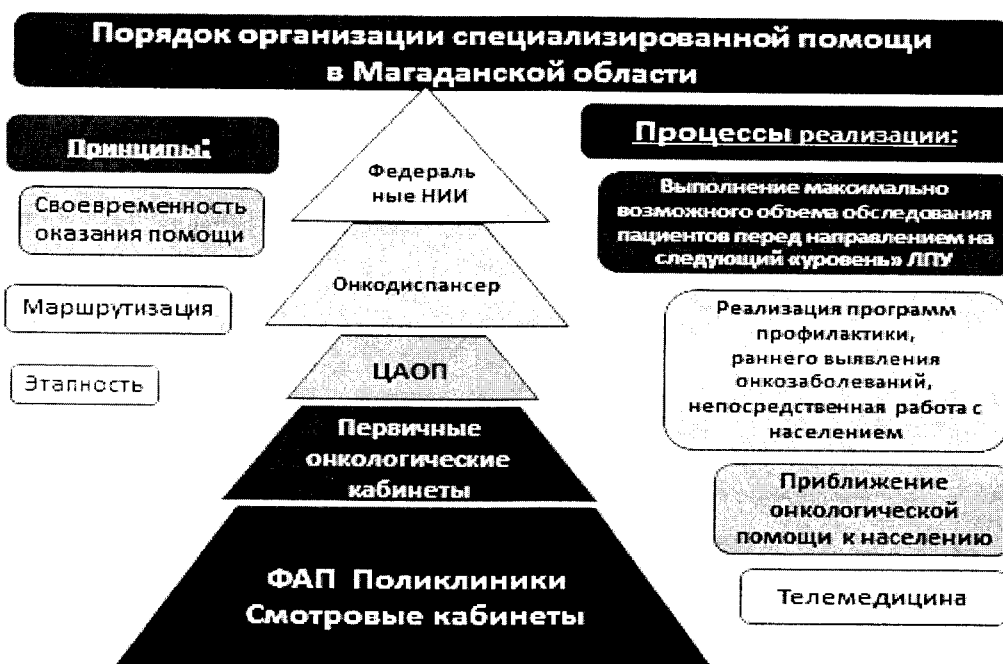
Порядок организации специализированной помощи в Магаданской области

Принципы:

Своевременность оказания помощи

Маршрутизация

Этапность

Федераль ные НИИ

Онкодиспансер

ЦАОП

Первичные онкологические кабинеты

ФАП Поликлиники Смотровые кабинеты

Процессы реализации:

Выполнение максимально возможного объема обследования пациентов перед направлением на следующий «уровень» ЛПУ

Реализация программ профилактики, раннего выявления онкозаболеваний, непосредственная работа с населением

Приближение онкологической помощи к населению

Телемедицина